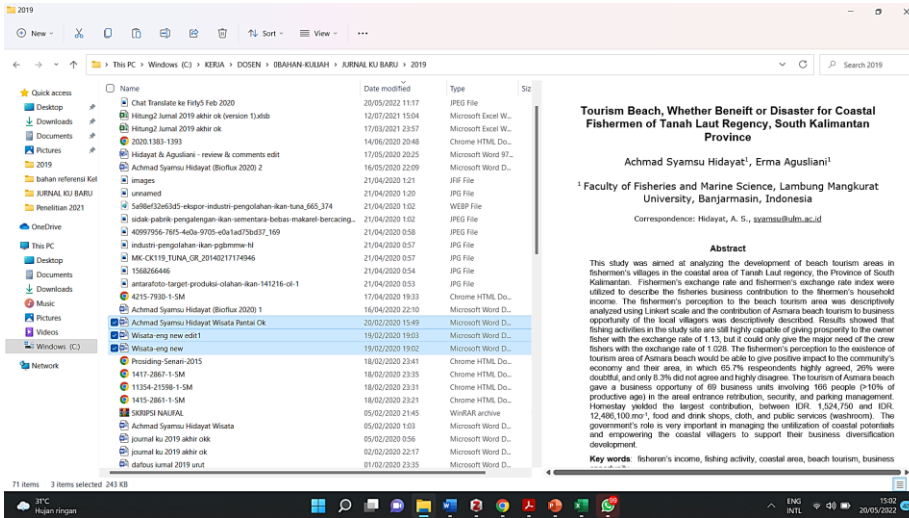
2019

New · Sort · View · ···

This PC › Windows (C:) › KERJA › DOSEN › 0BAHAN-KULIAH › JURNAL KU BARU › 2019

Search 2019

Quick access
Desktop
Downloads
Documents
Pictures
2019
bahan referensi Kel
JURNAL KU BARU
Penelitian 2021
OneDrive
This PC
Desktop
Documents
Downloads
Music
Pictures
Videos
Windows (C:)
Network

| Name | Date modified | Type | Siz |
|---|---|---|---|
| Chat Translate ke Firly5 Feb 2020 | 20/05/2022 11:17 | JPEG File | |
| Hitung2 Jurnal 2019 akhir ok (version 1).xlsb | 12/07/2021 15:04 | Microsoft Excel W... | |
| Hitung2 Jurnal 2019 akhir ok | 17/03/2021 23:57 | Microsoft Excel W... | |
| 2020.1383-1393 | 14/06/2020 20:48 | Chrome HTML Do... | |
| Hidayat & Agusliani - review & comments edit | 17/05/2020 20:25 | Microsoft Word 97... | |
| Achmad Syamsu Hidayat (Bioflux 2020) 2 | 16/05/2020 22:09 | Microsoft Word D... | |
| images | 21/04/2020 1:21 | JFIF File | |
| unnamed | 21/04/2020 1:20 | JPG File | |
| 5a98ef32e63d5-ekspor-industri-pengolahan-ikan-tuna_665_374 | 21/04/2020 1:02 | WEBP File | |
| sidak-pabrik-pengalengan-ikan-sementara-bebas-makarel-bercacing... | 21/04/2020 1:02 | JPEG File | |
| 40997956-76f5-4e0a-9705-e0a1ad75bd37_169 | 21/04/2020 0:58 | JPEG File | |
| industri-pengolahan-ikan-pgbmmw-hl | 21/04/2020 0:57 | JPG File | |
| MK-CK119_TUNA_GR_20140217174946 | 21/04/2020 0:57 | JPG File | |
| 1568266446 | 21/04/2020 0:54 | JPG File | |
| antarafoto-target-produksi-olahan-ikan-141216-ol-1 | 21/04/2020 0:53 | JPG File | |
| 4215-7930-1-SM | 17/04/2020 19:33 | Chrome HTML Do... | |
| Achmad Syamsu Hidayat (Bioflux 2020) 1 | 16/04/2020 22:10 | Microsoft Word D... | |
| Achmad Syamsu Hidayat Wisata Pantai Ok | 20/02/2020 15:49 | Microsoft Word D... | |
| Wisata-eng new edit1 | 19/02/2020 19:03 | Microsoft Word D... | |
| Wisata-eng new | 19/02/2020 19:02 | Microsoft Word D... | |
| Prosiding-Senari-2015 | 18/02/2020 23:41 | Chrome HTML Do... | |
| 1417-2867-1-SM | 18/02/2020 23:35 | Chrome HTML Do... | |
| 11354-21598-1-SM | 18/02/2020 23:31 | Chrome HTML Do... | |
| 1415-2861-1-SM | 18/02/2020 23:21 | Chrome HTML Do... | |
| SKRIPSI NAUFAL | 05/02/2020 21:45 | WinRAR archive | |
| Achmad Syamsu Hidayat Wisata | 05/02/2020 1:03 | Microsoft Word D... | |
| journal ku 2019 akhir okk | 05/02/2020 0:56 | Microsoft Word D... | |
| joumal ku 2019 akhir ok | 02/02/2020 22:17 | Microsoft Word D... | |
| daftus jurnal 2019 urut | 01/02/2020 23:35 | Microsoft Word D... | |

Tourism Beach, Whether Beneift or Disaster for Coastal Fishermen of Tanah Laut Regency, South Kalimantan Province

Achmad Syamsu Hidayat$^1$, Erma Agusliani$^1$

$^1$ Faculty of Fisheries and Marine Science, Lambung Mangkurat University, Banjarmasin, Indonesia

Correspondence: Hidayat, A. S., syamsu@ulm.ac.id

Abstract

This study was aimed at analyzing the development of beach tourism areas in fishermen's villages in the coastal area of Tanah Laut regency, the Province of South Kalimantan. Fishermen's exchange rate and fishermen's exchange rate index were utilized to describe the fisheries business contribution to the fihermen's household income. The fishermen's perception to the beach tourism area was descriptively analyzed using Linkert scale and the contribution of Asmara beach tourism to business opportunity of the local villagers was descriptively described. Results showed that fishing activities in the study site are still highly capable of giving prosperity to the owner fisher with the exchange rate of 1.13, but it could only give the major need of the crew fishers with the exchange rate of 1.028. The fishermen's perception to the existence of tourism area of Asmara beach would be able to give positive impact to the community's economy and their area, in which 65.7% respondents highly agreed, 26% were doubtful, and only 8.3% did not agree and highly disagree. The tourism of Asmara beach gave a business opportunity of 69 business units involving 166 people (>10% of productive age) in the areal entrance retribution, security, and parking management. Homestay yielded the largest contribution, between IDR. 1,524,750 and IDR. 12,486,100.mo$^{-1}$, food and drink shops, cloth, and public services (washroom). The government's role is very important in managing the utilization of coastal potentials and empowering the coastal villagers to support their business diversification development.

Key words: fisheren's income, fishing activity, coastal area, beach tourism, business

71 items   3 items selected 243 KB

31°C Hujan ringan

ENG INTL   15:02 20/05/2022